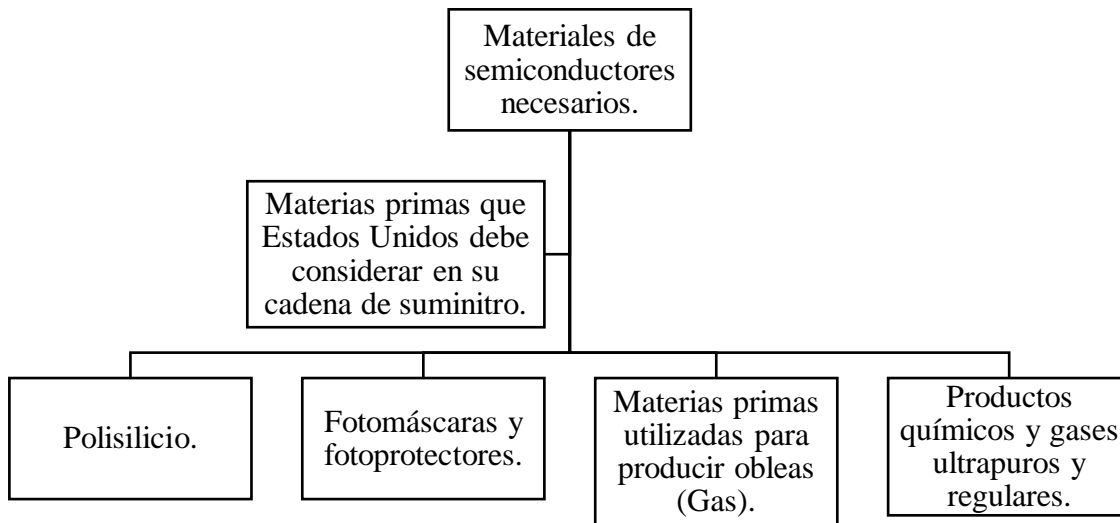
Materiales de semiconductores necesarios.

Materias primas que Estados Unidos debe considerar en su cadena de suminitro.

Polisilicio.

Fotomáscaras y fotoprotectores.

Materias primas utilizadas para producir obleas (Gas).

Productos químicos y gases ultrapuros y regulares.